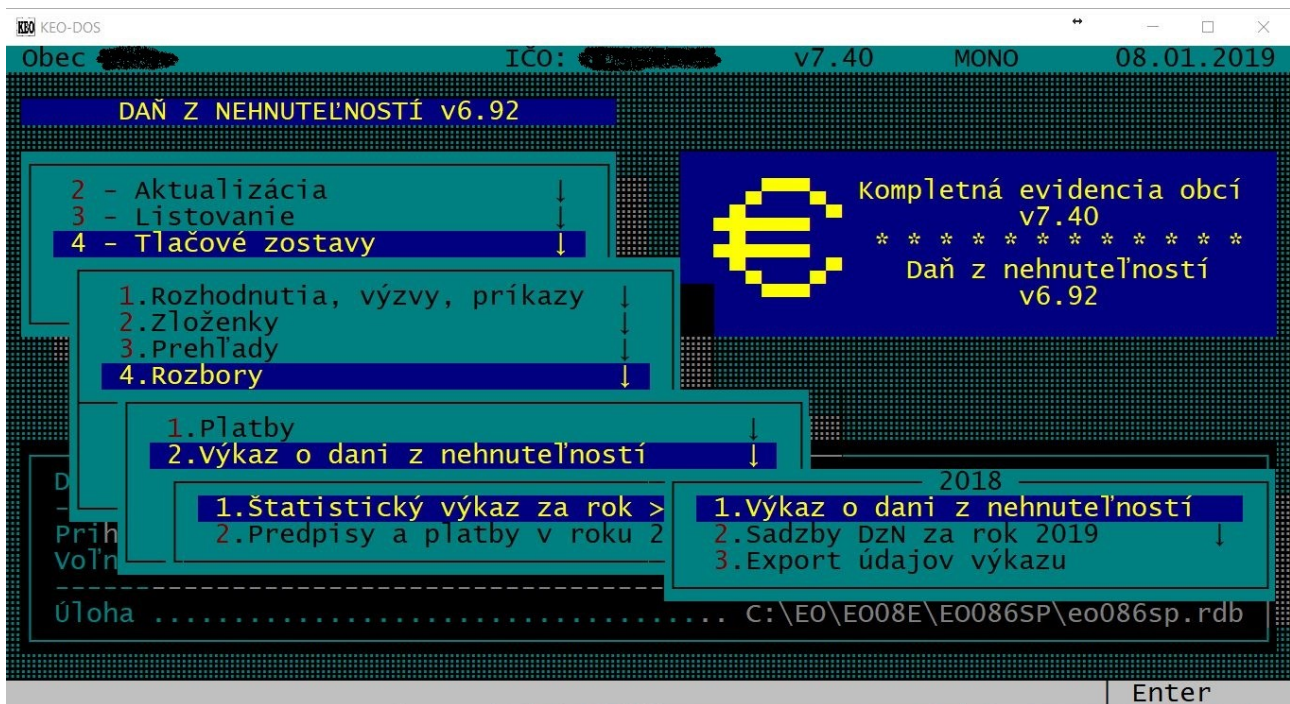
KEO KEO-DOS

Obec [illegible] IČO: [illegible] v7.40 MONO 08.01.2019

DAŇ Z NEHNUTEĽNOSTÍ v6.92

2 - Aktualizácia ↓
3 - Listovanie ↓
4 - Tlačové zostavy ↓

Kompletná evidencia obcí
v7.40
* * * * * * * * * * * * *
Daň z nehnuteľností
v6.92

1.Rozhodnutia, výzvy, príkazy ↓
2.Zloženky ↓
3.Prehľady ↓
4.Rozbory ↓

1.Platby ↓
2.Výkaz o dani z nehnuteľností ↓

D
Prih
Voľn

1.Štatistický výkaz za rok >
2.Predpisy a platby v roku 2

2018
1.Výkaz o dani z nehnuteľností
2.Sadzby DzN za rok 2019 ↓
3.Export údajov výkazu

Úloha ................................ C:\EO\EO08E\EO086SP\eo086sp.rdb

Enter